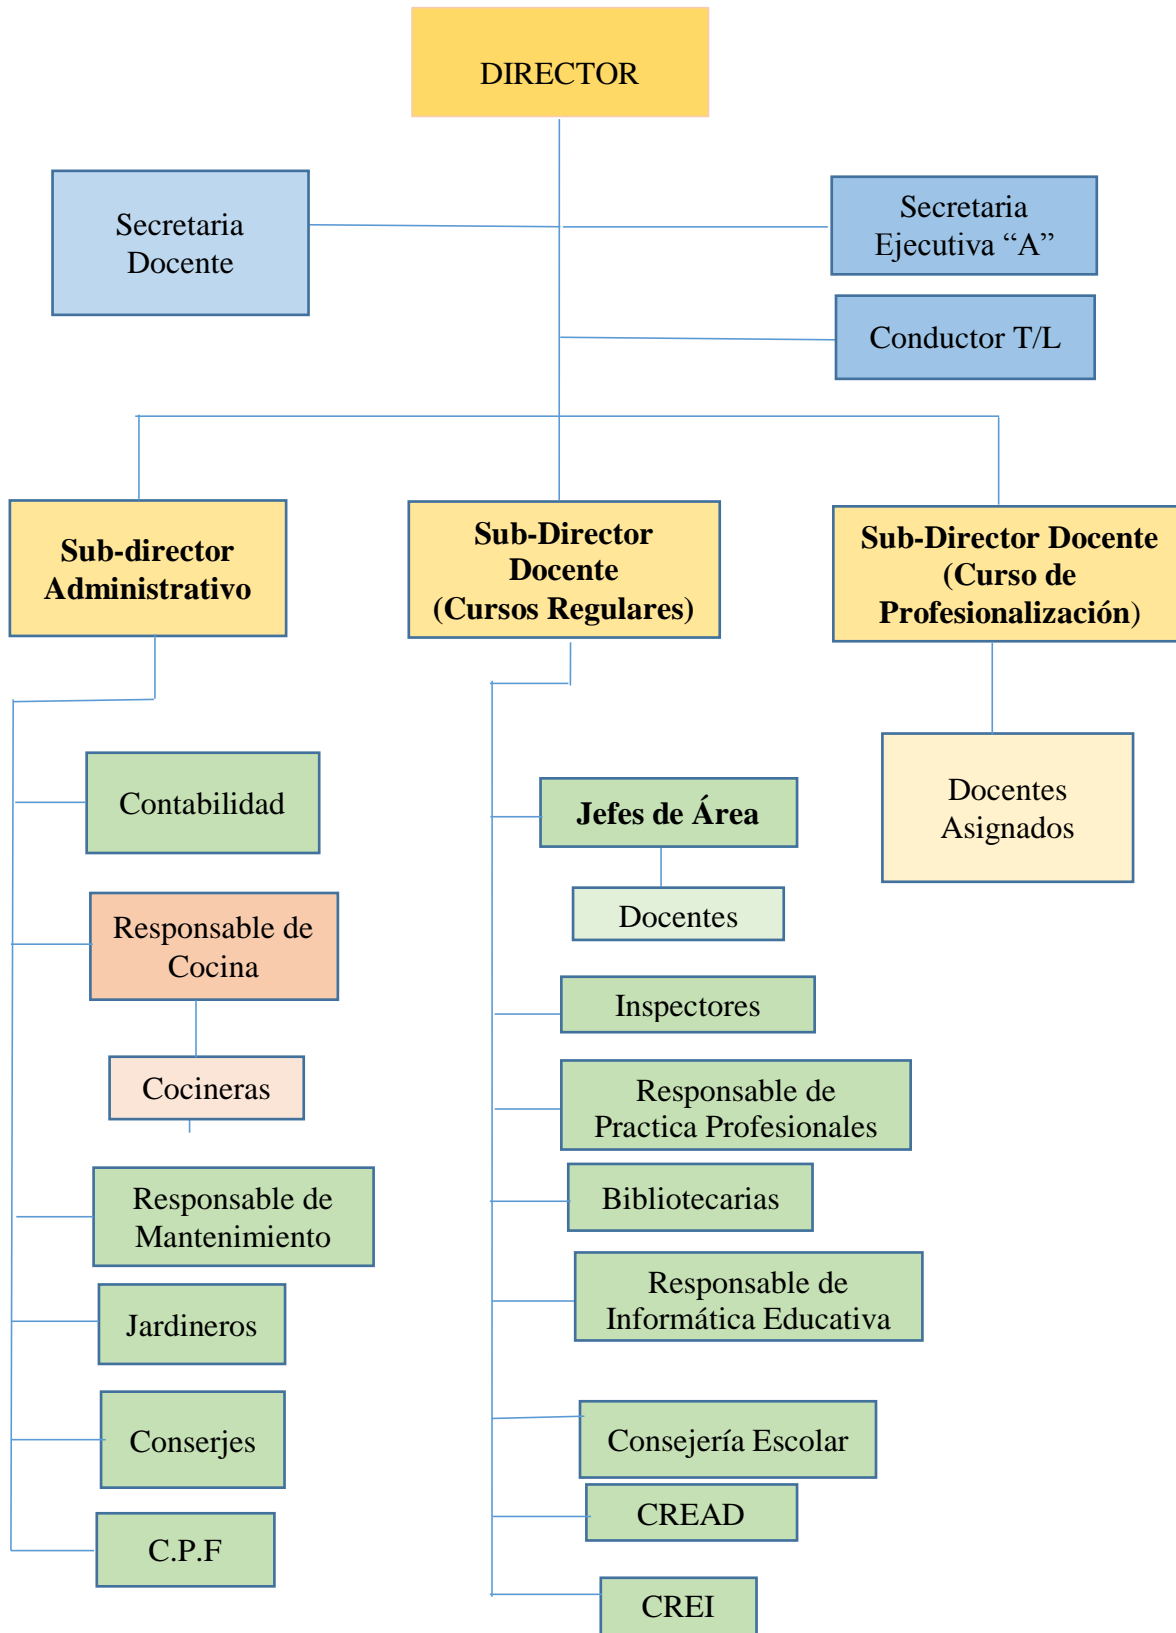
DIRECTOR

Secretaria Docente

Secretaria Ejecutiva “A”

Conductor T/L

Sub-director Administrativo

Sub-Director Docente (Cursos Regulares)

Sub-Director Docente (Curso de Profesionalización)

Contabilidad

Responsable de Cocina

Cocineras

Responsable de Mantenimiento

Jardineros

Conserjes

C.P.F

Jefes de Área

Docentes

Inspectores

Responsable de Practica Profesionales

Bibliotecarias

Responsable de Informática Educativa

Consejería Escolar

CREAD

CREI

Docentes Asignados